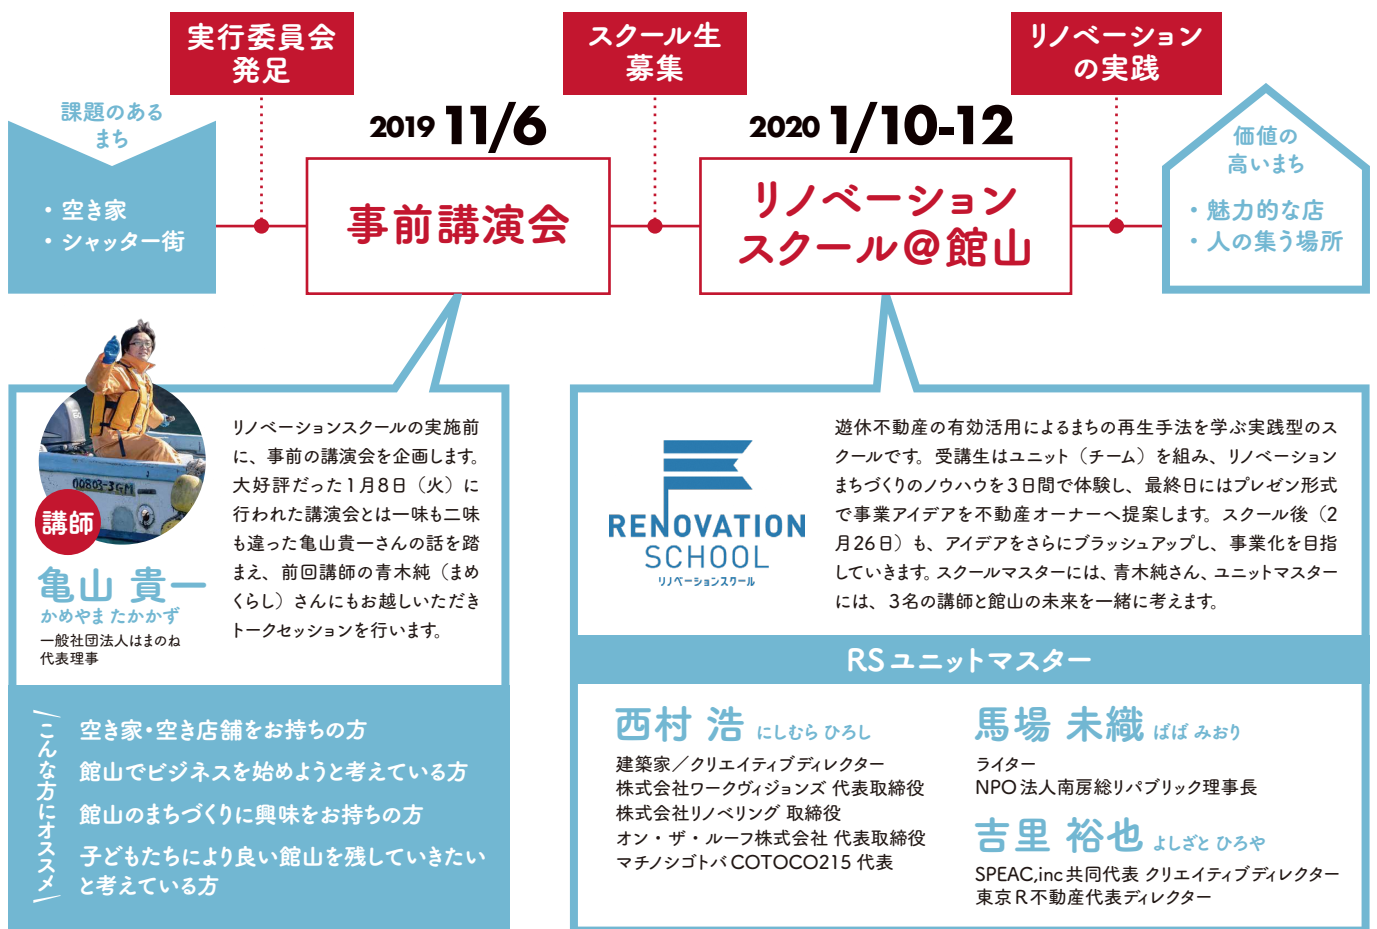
実行委員会
発足

スクール生
募集

リノベーション
の実践

課題のある
まち

・空き家
・シャッター街

2019 11/6

事前講演会

2020 1/10-12

リノベーション
スクール＠館山

価値の
高いまち

・魅力的な店
・人の集う場所

講師

亀山 貴一
かめやま たかかず
一般社団法人はまのね
代表理事

リノベーションスクールの実施前に、事前の講演会を企画します。大好評だった1月8日（火）に行われた講演会とは一味も二味も違った亀山貴一さんの話を踏まえ、前回講師の青木純（まめくらし）さんにもお越しいただきトークセッションを行います。

RENOVATION SCHOOL
リノベーションスクール

遊休不動産の有効活用によるまちの再生手法を学ぶ実践型のスクールです。受講生はユニット（チーム）を組み、リノベーションまちづくりのノウハウを3日間で体験し、最終日にはプレゼン形式で事業アイデアを不動産オーナーへ提案します。スクール後（2月26日）も、アイデアをさらにブラッシュアップし、事業化を目指していきます。スクールマスターには、青木純さん、ユニットマスターには、3名の講師と館山の未来を一緒に考えます。

こんな方にオススメ

空き家・空き店舗をお持ちの方
館山でビジネスを始めようと考えている方
館山のまちづくりに興味をお持ちの方
子どもたちにより良い館山を残していきたいと考えている方

RSユニットマスター

西村 浩 にしむら ひろし
建築家／クリエイティブディレクター
株式会社ワークヴィジョンズ 代表取締役
株式会社リノベリング 取締役
オン・ザ・ルーフ株式会社 代表取締役
マチノシゴトバCOTOCO215 代表

馬場 未織 ばば みおり
ライター
NPO法人南房総リパブリック理事長

吉里 裕也 よしざと ひろや
SPEAC,inc共同代表 クリエイティブディレクター
東京R不動産代表ディレクター